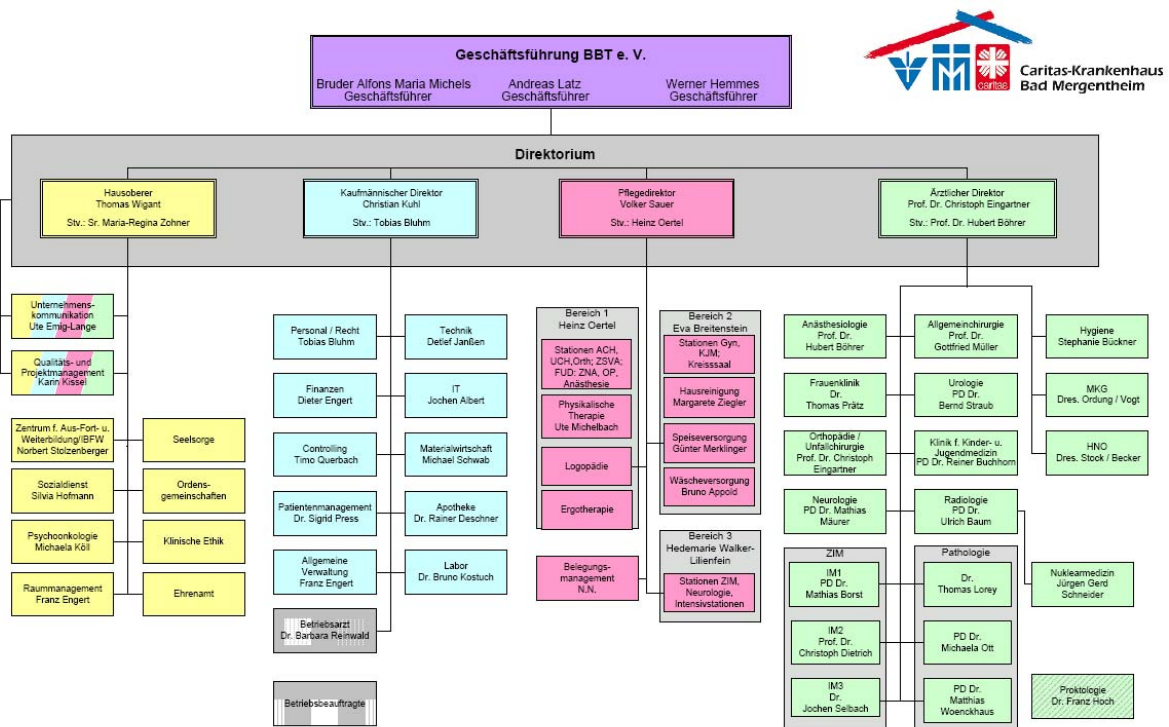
Geschäftsführung BBT e. V.

Bruder Alfons Maria Michels
Geschäftsführer

Andreas Latz
Geschäftsführer

Werner Hemmes
Geschäftsführer

caritas

Caritas-Krankenhaus
Bad Mergentheim

Direktorium

Hausoberer
Thomas Wigant
Stv.: Sr. Maria-Regina Zohner

Kaufmännischer Direktor
Christian Kuhl
Stv.: Tobias Bluhm

Pflegedirektor
Volker Sauer
Stv.: Heinz Oertel

Ärztlicher Direktor
Prof. Dr. Christoph Eingartner
Stv.: Prof. Dr. Hubert Böhrer

Unternehmens-kommunikation
Ute Emig-Lange

Qualitäts- und Projektmanagement
Karin Kissel

Zentrum f. Aus-Fort- u. Weiterbildung/IBFW
Norbert Stolzenberger

Seelsorge

Sozialdienst
Silvia Hofmann

Ordens-gemeinschaften

Psychoonkologie
Michaela Köll

Klinische Ethik

Raummanagement
Franz Engert

Ehrenamt

Personal / Recht
Tobias Bluhm

Technik
Detlef Janßen

Finanzen
Dieter Engert

IT
Jochen Albert

Controlling
Timo Querbach

Materialwirtschaft
Michael Schwab

Patientenmanagement
Dr. Sigrid Press

Apotheke
Dr. Rainer Deschner

Allgemeine Verwaltung
Franz Engert

Labor
Dr. Bruno Kostuch

Betriebsarzt
Dr. Barbara Reinwald

Betriebsbeauftragte

Bereich 1
Heinz Oertel

Stationen ACH, UCH,Orth; ZSVA; FUD; ZNA, OP, Anästhesie

Physikalische Therapie
Ute Michelbach

Logopädie

Ergotherapie

Bereich 2
Eva Breitenstein

Stationen Gyn, KJM; Kreisssaal

Hausreinigung
Margarete Ziegler

Speiseversorgung
Günter Merklinger

Wäscheversorgung
Bruno Appold

Belegungs-management
N.N.

Bereich 3
Hedemarie Walker-Lilienfein

Stationen ZIM, Neurologie, Intensivstationen

Anästhesiologie
Prof. Dr.
Hubert Böhrer

Allgemeinchirurgie
Prof. Dr.
Gottfried Müller

Hygiene
Stephanie Bückner

Frauenklinik
Dr.
Thomas Prätz

Urologie
PD Dr.
Bernd Straub

MKG
Dres. Ordung / Vogt

Orthopädie / Unfallchirurgie
Prof. Dr. Christoph Eingartner

Klinik f. Kinder- u. Jugendmedizin
PD Dr. Reiner Buchhorn

HNO
Dres. Stock / Becker

Neurologie
PD Dr. Mathias Mäurer

Radiologie
PD Dr.
Ulrich Baum

ZIM

Pathologie

IM1
PD Dr.
Mathias Borst

Dr.
Thomas Lorey

Nuklearmedizin
Jürgen Gerd Schneider

IM2
Prof. Dr.
Christoph Dietrich

PD Dr.
Michaela Ott

IM3
Dr.
Jochen Selbach

PD Dr.
Matthias Woenckhaus

Proktologie
Dr. Franz Hoch